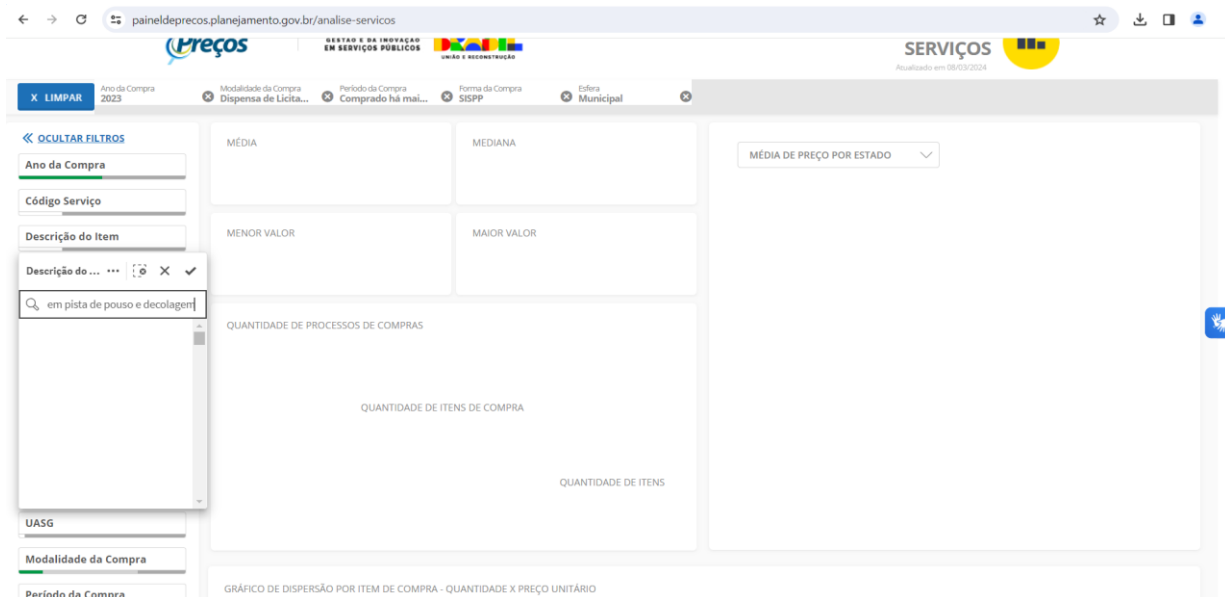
paineldeprecos.planejamento.gov.br/analise-servicos

Preços

GESTÃO E DA INOVAÇÃO EM SERVIÇOS PÚBLICOS

UNIÃO E RECONSTRUÇÃO

SERVIÇOS
Atualizado em 08/03/2024

X LIMPAR

Ano da Compra
2023

Modalidade da Compra
Dispensa de Licita...

Período da Compra
Comprado há mai...

Forma da Compra
SISPP

Esfera
Municipal

« OCULTAR FILTROS

Ano da Compra

Código Serviço

Descrição do Item

Descrição do ...

em pista de pouso e decolagem

UASG

Modalidade da Compra

Período da Compra

MÉDIA

MEDIANA

MENOR VALOR

MAIOR VALOR

QUANTIDADE DE PROCESSOS DE COMPRAS

QUANTIDADE DE ITENS DE COMPRA

QUANTIDADE DE ITENS

MÉDIA DE PREÇO POR ESTADO

GRÁFICO DE DISPERSÃO POR ITEM DE COMPRA - QUANTIDADE X PREÇO UNITÁRIO